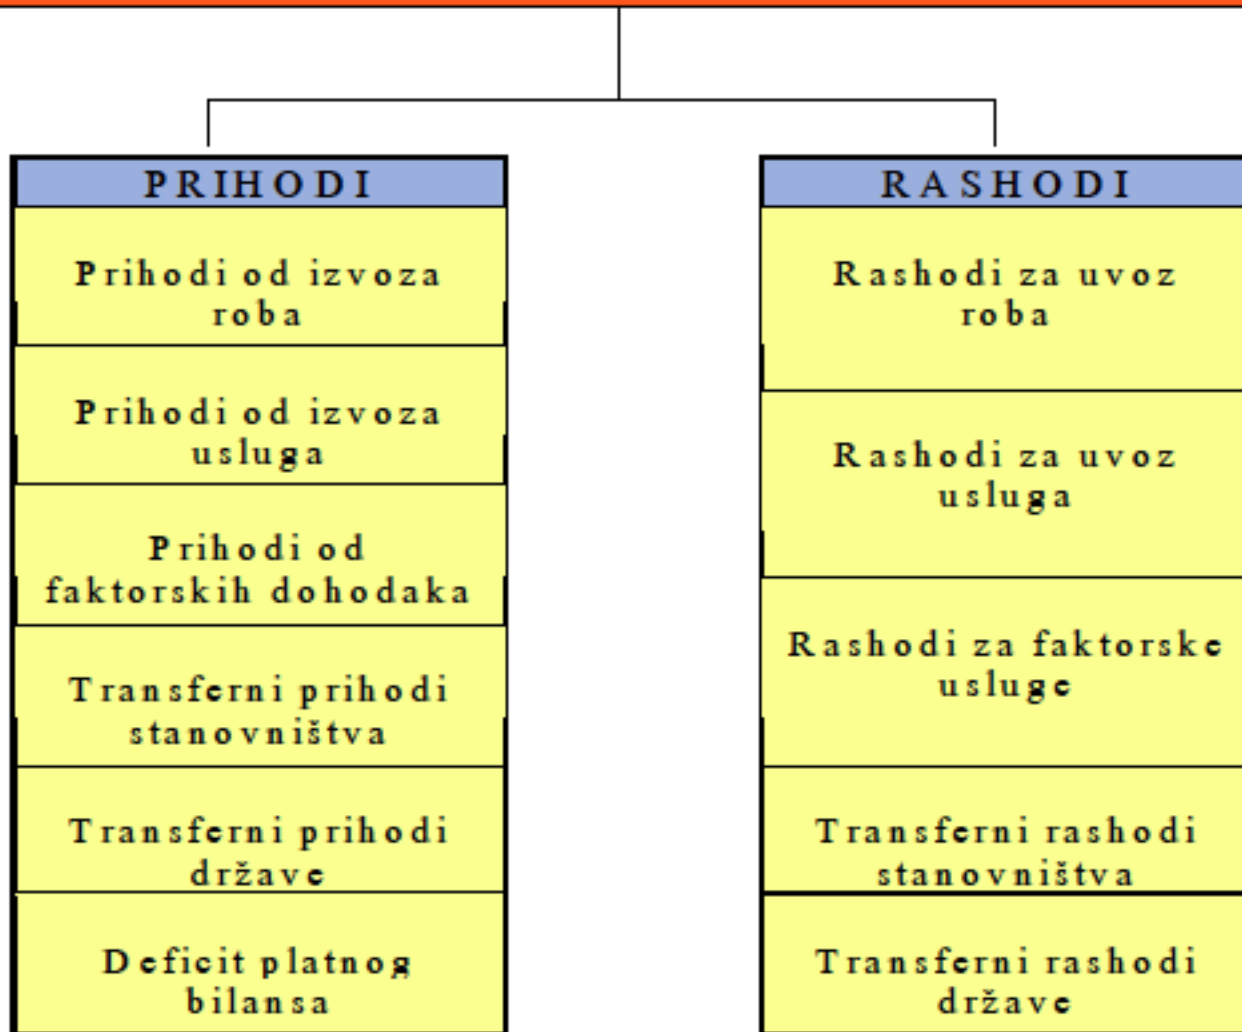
PRIHODI

Prihodi od izvoza roba

Prihodi od izvoza usluga

Prihodi od faktorskih dohodaka

Transferni prihodi stanovništva

Transferni prihodi države

Deficit platnog bilansa

RASHODI

Rashodi za uvoz roba

Rashodi za uvoz usluga

Rashodi za faktorske usluge

Transferni rashodi stanovništva

Transferni rashodi države